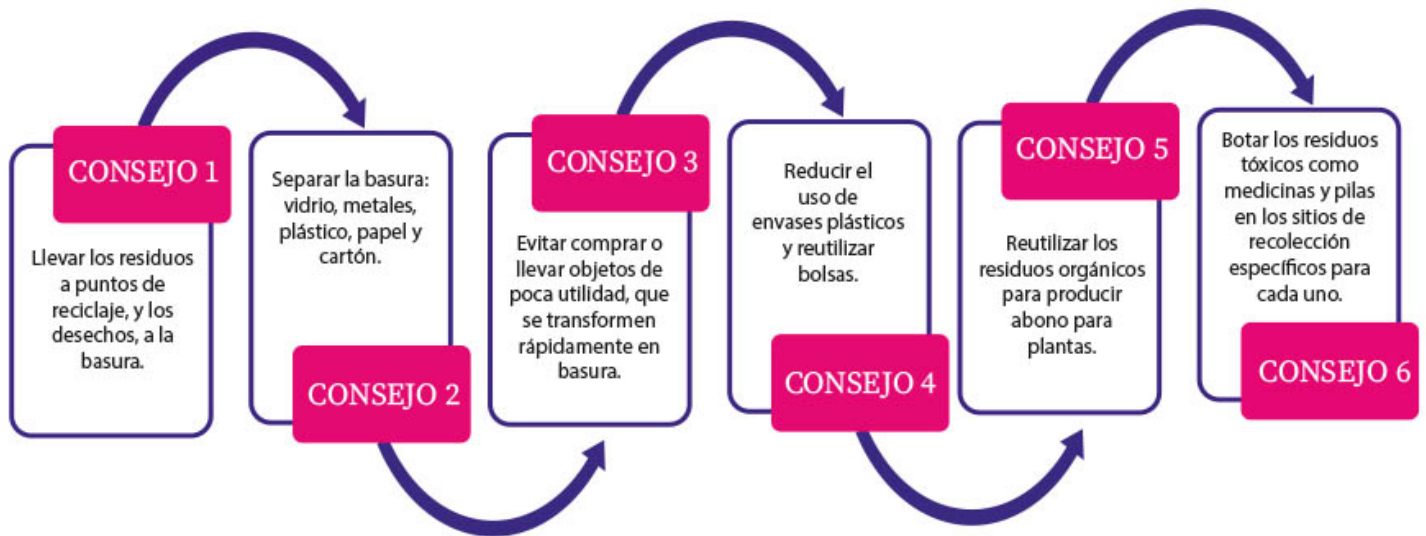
CONSEJO 1

Llevar los residuos a puntos de reciclaje, y los desechos, a la basura.

Separar la basura: vidrio, metales, plástico, papel y cartón.

CONSEJO 2

CONSEJO 3

Evitar comprar o llevar objetos de poca utilidad, que se transformen rápidamente en basura.

Reducir el uso de envases plásticos y reutilizar bolsas.

CONSEJO 4

CONSEJO 5

Reutilizar los residuos orgánicos para producir abono para plantas.

Botar los residuos tóxicos como medicinas y pilas en los sitios de recolección específicos para cada uno.

CONSEJO 6